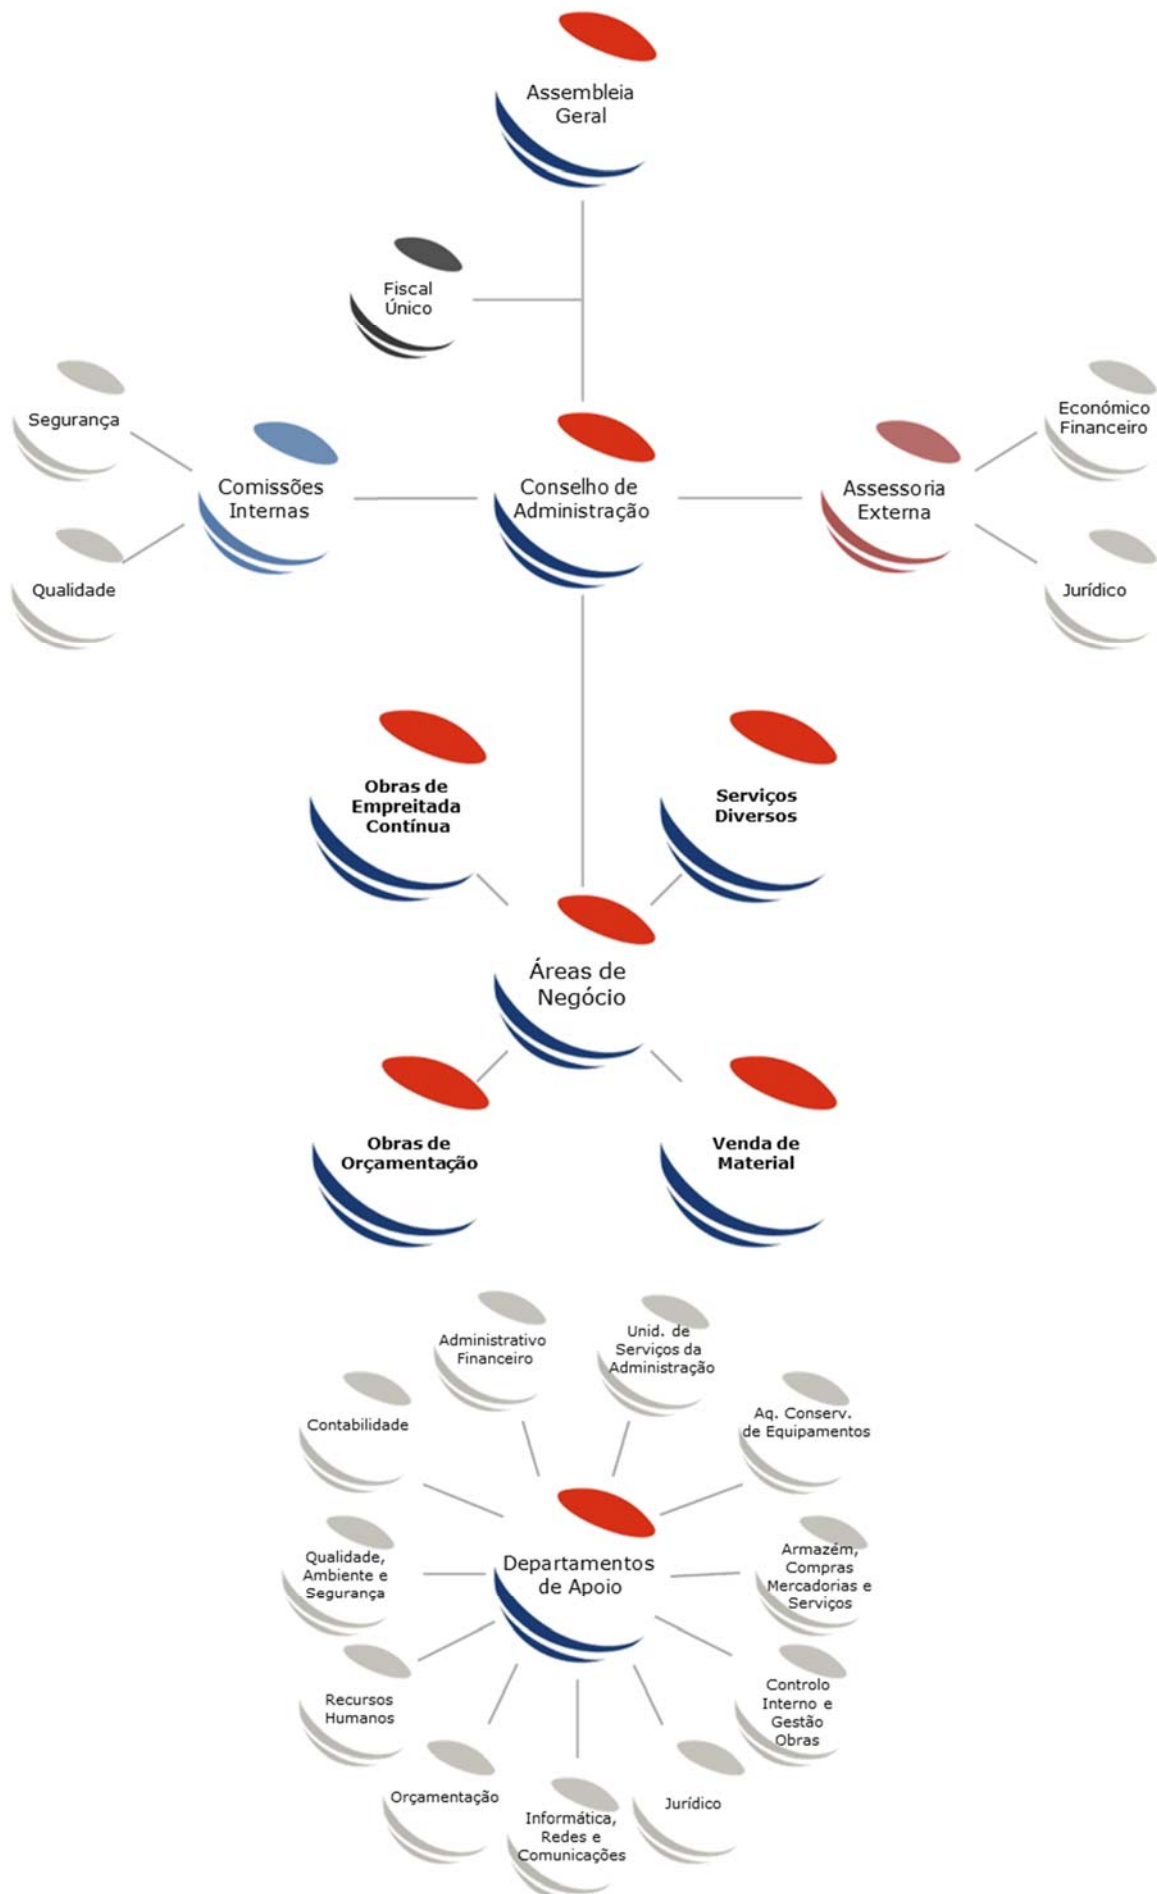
Assembleia Geral

Fiscal Único

Segurança

Qualidade

Comissões Internas

Conselho de Administração

Assessoria Externa

Económico Financeiro

Jurídico

Obras de Empreitada Contínua

Serviços Diversos

Áreas de Negócio

Obras de Orçamentação

Venda de Material

Administrativo Financeiro

Unid. de Serviços da Administração

Contabilidade

Aq. Conserv. de Equipamentos

Departamentos de Apoio

Qualidade, Ambiente e Segurança

Armazém, Compras Mercadorias e Serviços

Recursos Humanos

Controlo Interno e Gestão Obras

Orçamentação

Informática, Redes e Comunicações

Jurídico